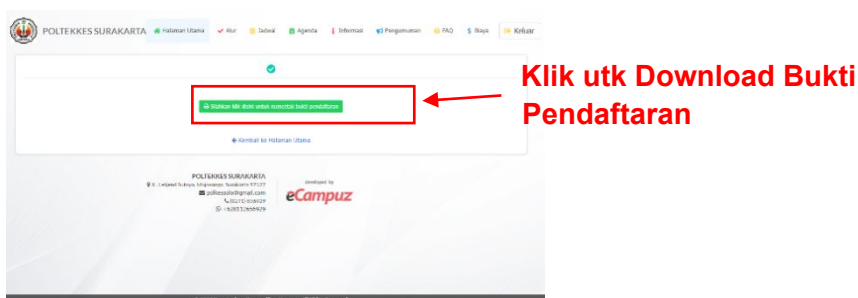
POLTEKKES SURAKARTA
Halaman Utama
Alur
Jadwal
Agenda
Informasi
Pengumuman
FAQ
Biaya
Keluar

Silahkan klik disini untuk mencetak bukti pendaftaran

Klik utk Download Bukti Pendaftaran

Kembali ke Halaman Utama

POLTEKKES SURAKARTA
Jl. Letjend Sutoyo, Mojosongo, Surakarta 57127
poltekessolo@gmail.com
(0271) 856929
+62853 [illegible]

Developed by
eCampuz